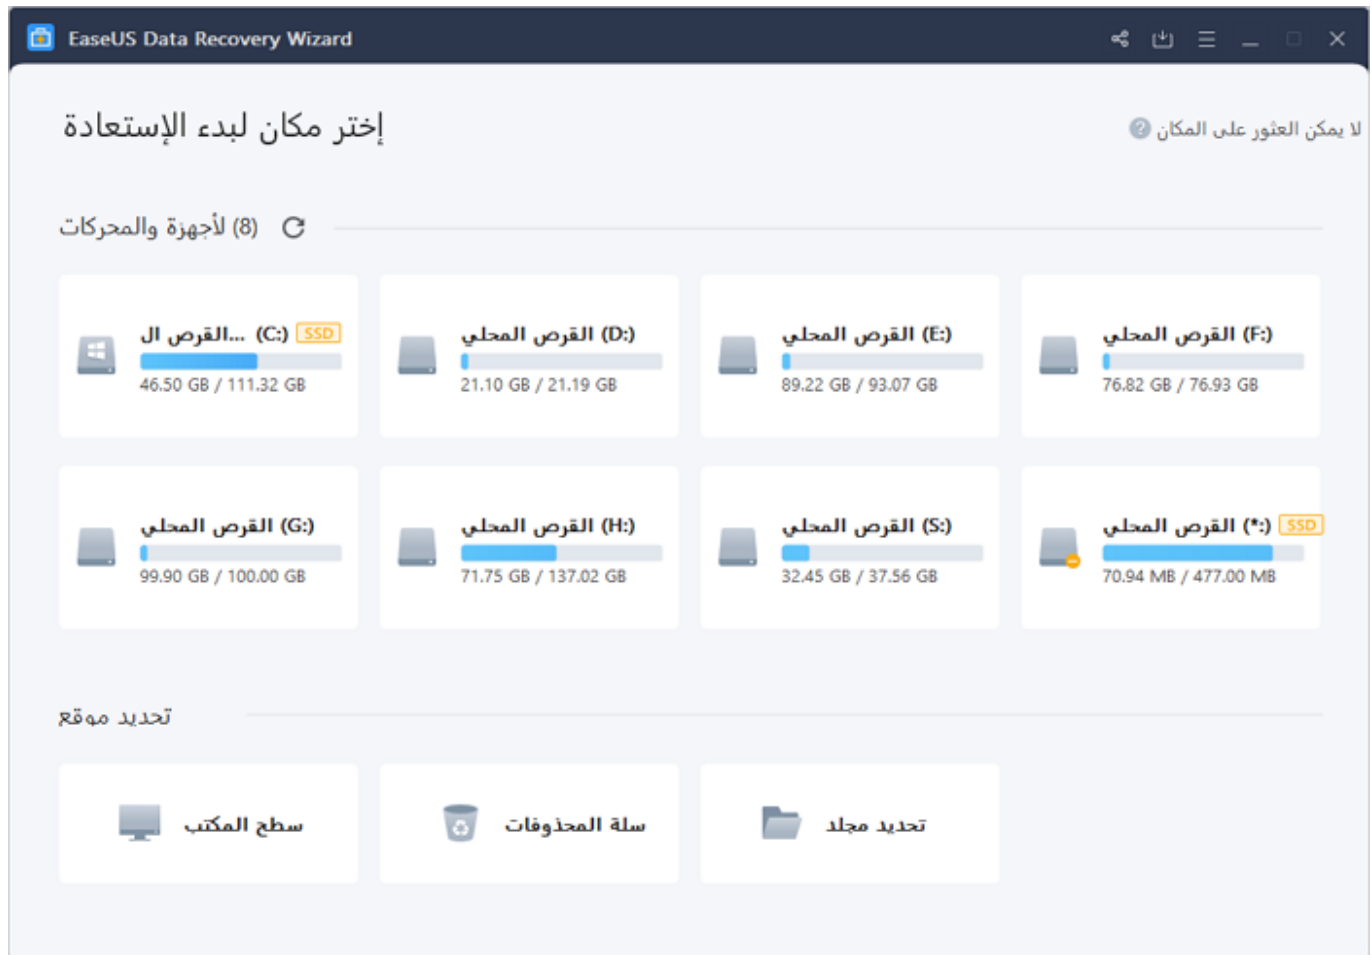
EaseUS Data Recovery Wizard

إختر مكان لبدء الإستعادة

لا يمكن العثور على المكان

لأجهزة والمحركات (8)

القر... ال (C:) SSD
46.50 GB / 111.32 GB

القرص المحلي (D:)
21.10 GB / 21.19 GB

القرص المحلي (E:)
89.22 GB / 93.07 GB

القرص المحلي (F:)
76.82 GB / 76.93 GB

القرص المحلي (G:)
99.90 GB / 100.00 GB

القرص المحلي (H:)
71.75 GB / 137.02 GB

القرص المحلي (S:)
32.45 GB / 37.56 GB

القرص المحلي (*:) SSD
70.94 MB / 477.00 MB

تحديد موقع

سطح المكتب

سلة المحذوفات

تحديد مجلد